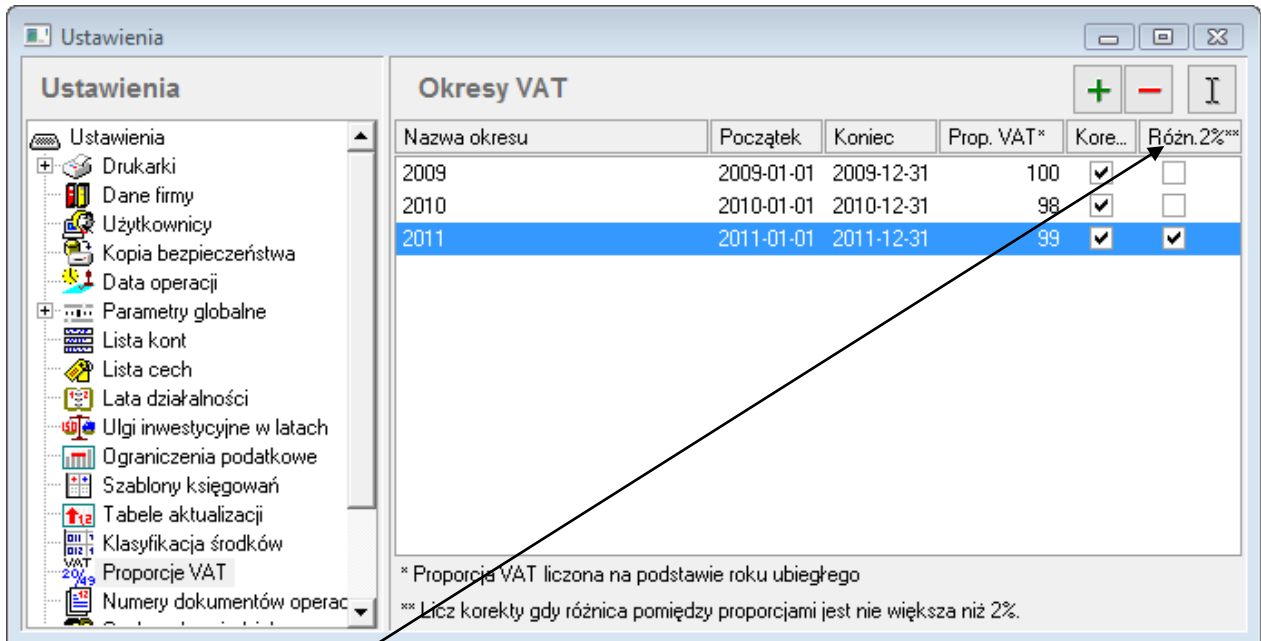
Ustawienia

Ustawienia

Ustawienia
Drukarki
Dane firmy
Użytkownicy
Kopia bezpieczeństwa
Data operacji
Parametry globalne
Lista kont
Lista cech
Lata działalności
Ulgi inwestycyjne w latach
Ograniczenia podatkowe
Szablony księgowań
Tabele aktualizacji
Klasyfikacja środków
Proporcje VAT
Numery dokumentów operac

Okresy VAT

| Nazwa okresu | Początek | Koniec | Prop. VAT* | Kore... | Różn.2%** |
|---|---|---|---|---|---|
| 2009 | 2009-01-01 | 2009-12-31 | 100 | ✔ | ☐ |
| 2010 | 2010-01-01 | 2010-12-31 | 98 | ✔ | ☐ |
| 2011 | 2011-01-01 | 2011-12-31 | 99 | ✔ | ✔ |

* Proporcja VAT liczona na podstawie roku ubiegłego

** Licz korekty gdy różnica pomiędzy proporcjami jest nie większa niż 2%.